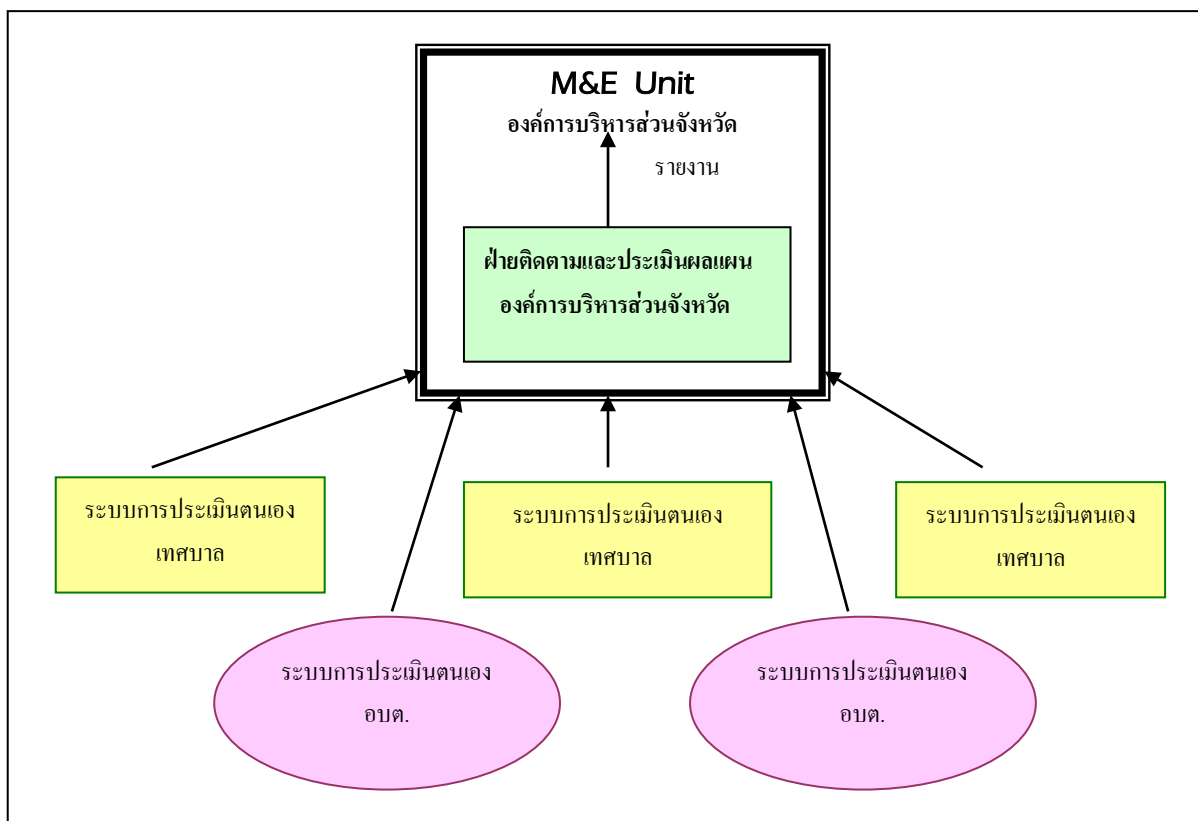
M&E Unit
องค์การบริหารส่วนจังหวัด

รายงาน

ฝ่ายติดตามและประเมินผลแผน
องค์การบริหารส่วนจังหวัด

ระบบการประเมินตนเอง
เทศบาล

ระบบการประเมินตนเอง
เทศบาล

ระบบการประเมินตนเอง
เทศบาล

ระบบการประเมินตนเอง
อบต.

ระบบการประเมินตนเอง
อบต.